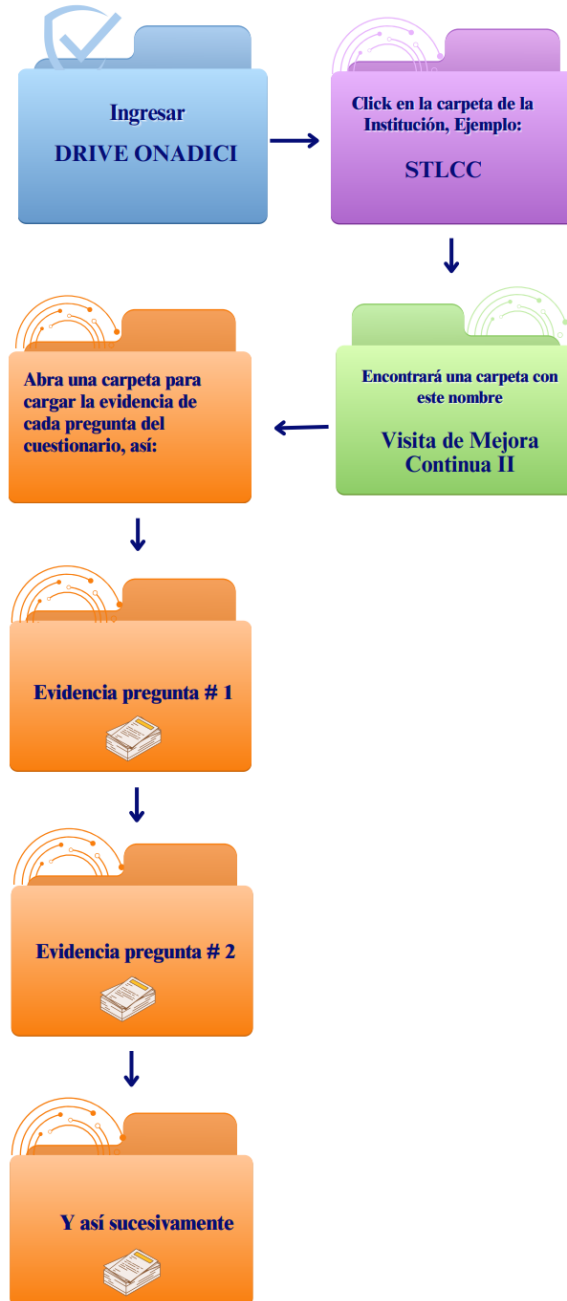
Ingresar
DRIVE ONADICI

Click en la carpeta de la Institución, Ejemplo:
STLCC

Encontrará una carpeta con este nombre
Visita de Mejora Continua II

Abra una carpeta para cargar la evidencia de cada pregunta del cuestionario, así:

Evidencia pregunta # 1

Evidencia pregunta # 2

Y así sucesivamente